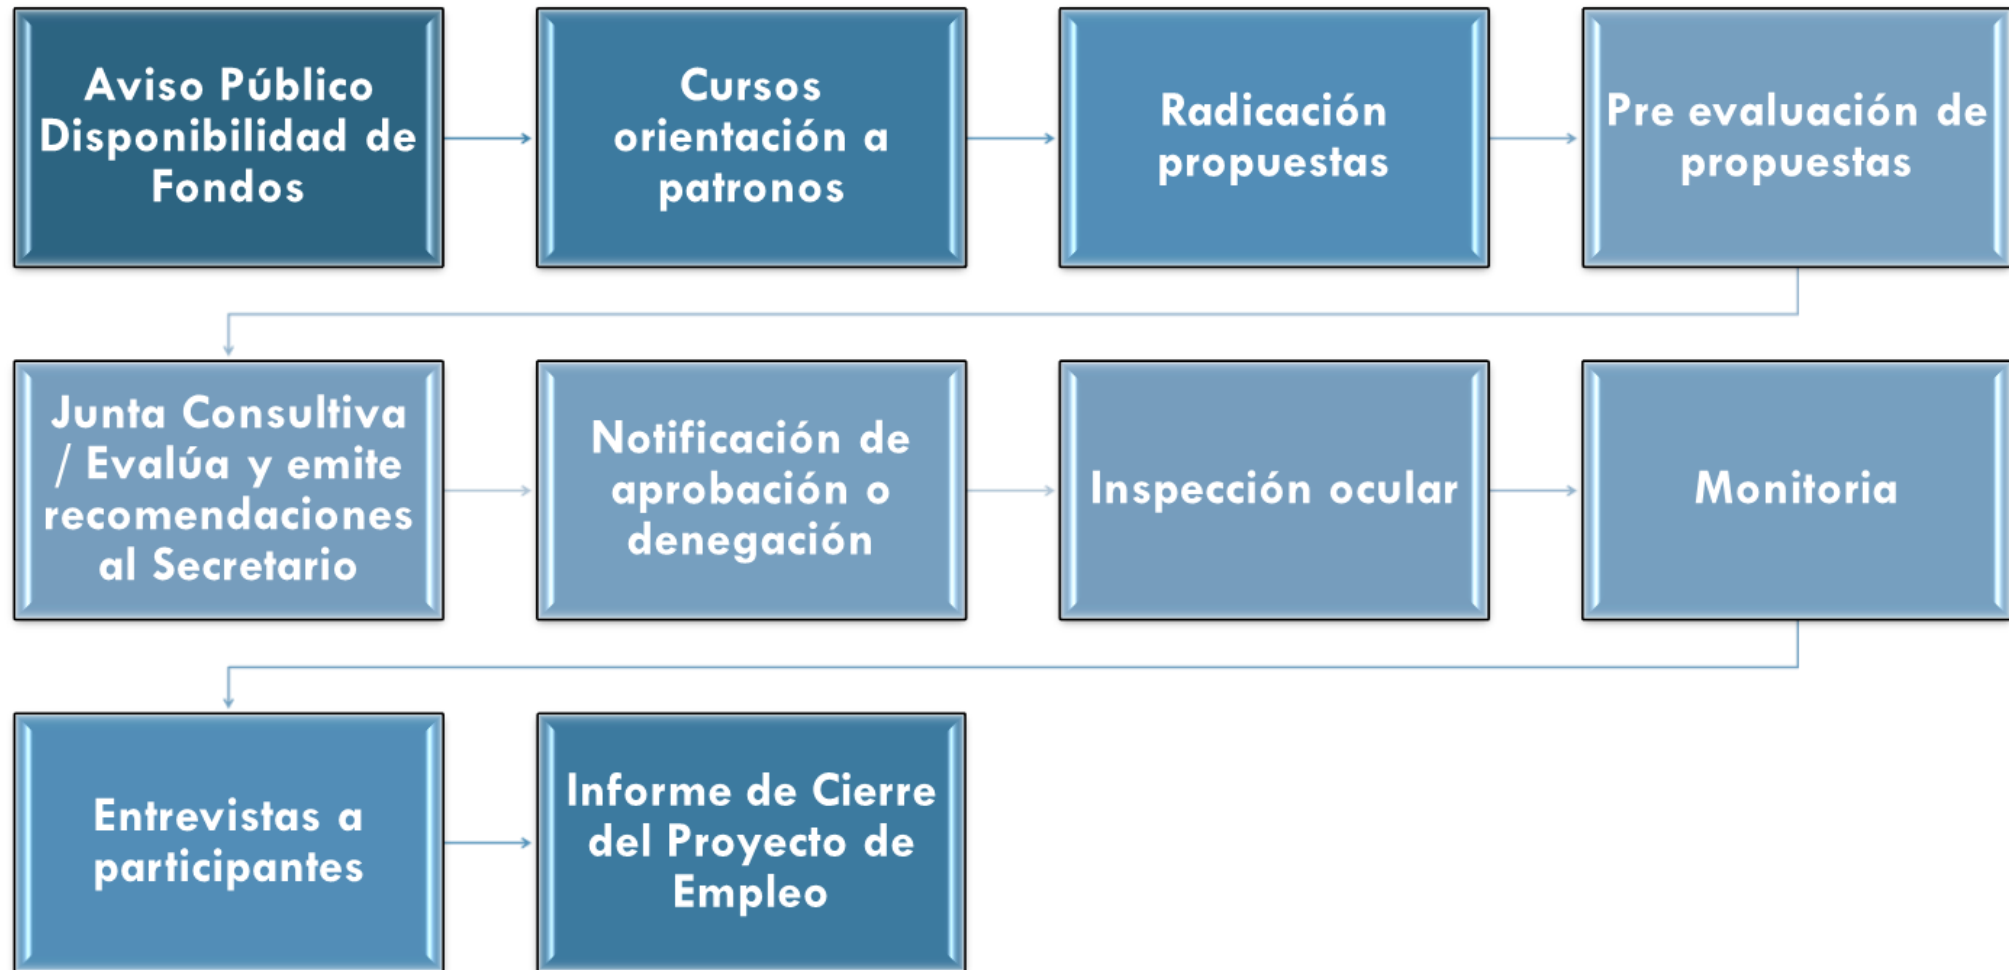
Aviso Público Disponibilidad de Fondos

Cursos orientación a patronos

Radicación propuestas

Pre evaluación de propuestas

Junta Consultiva / Evalúa y emite recomendaciones al Secretario

Notificación de aprobación o denegación

Inspección ocular

Monitoria

Entrevistas a participantes

Informe de Cierre del Proyecto de Empleo